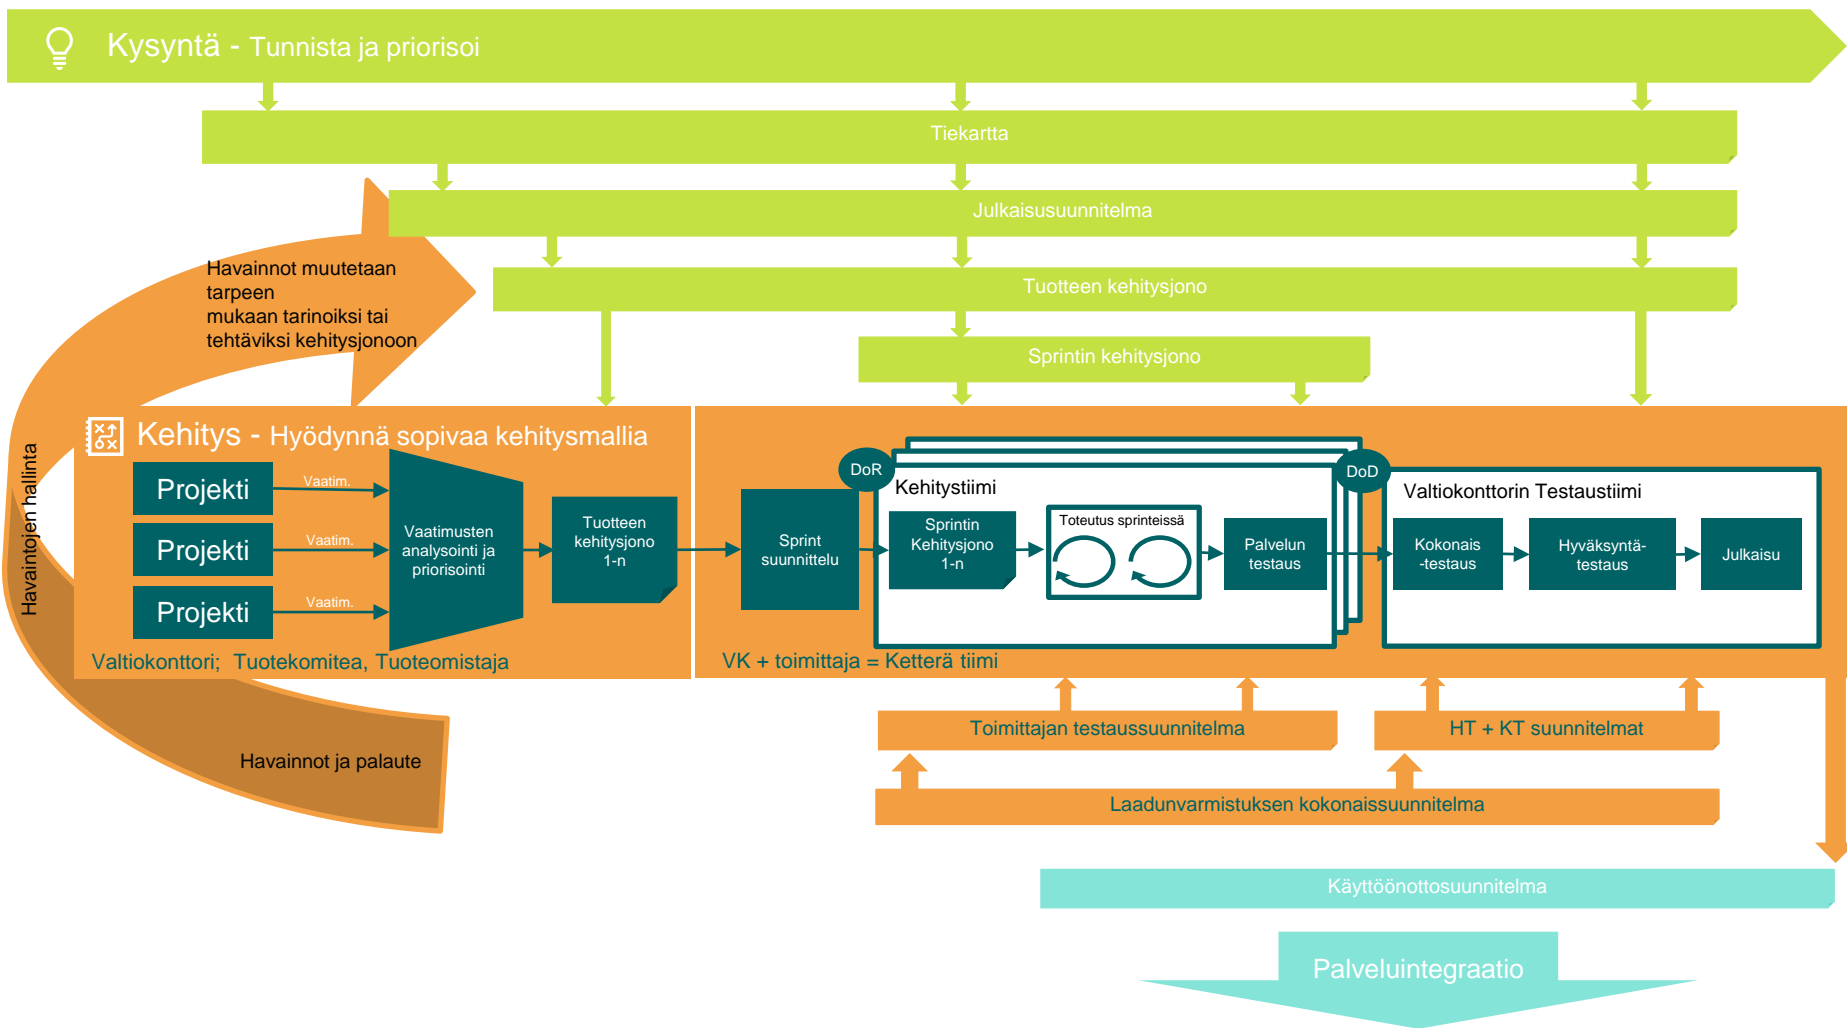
Kysyntä - Tunnista ja priorisoi

Tiekartta

Julkaisusuunnitelma

Tuotteen kehitysjono

Sprintin kehitysjono

Havainnot muutetaan tarpeen mukaan tarinoiksi tai tehtäviksi kehitysjonoon

Havaintojen hallinta

Kehitys - Hyödynnä sopivaa kehitysmallia

Projekti

Projekti

Projekti

Vaatim.

Vaatim.

Vaatim.

Vaatimusten analysointi ja priorisointi

Tuotteen kehitysjono 1-n

Valtiokonttori; Tuotekomitea, Tuoteomistaja

Sprint suunnittelu

DoR

Kehitystiimi

Sprintin Kehitysjono 1-n

Toteutus sprinteissä

Palvelun testaus

DoD

Valtiokonttorin Testaustiimi

Kokonais -testaus

Hyväksyntä-testaus

Julkaisu

VK + toimittaja = Ketterä tiimi

Toimittajan testaussuunnitelma

HT + KT suunnitelmat

Laadunvarmistuksen kokonaissuunnitelma

Havainnot ja palaute

Käyttöönottosuunnitelma

Palveluintegraatio